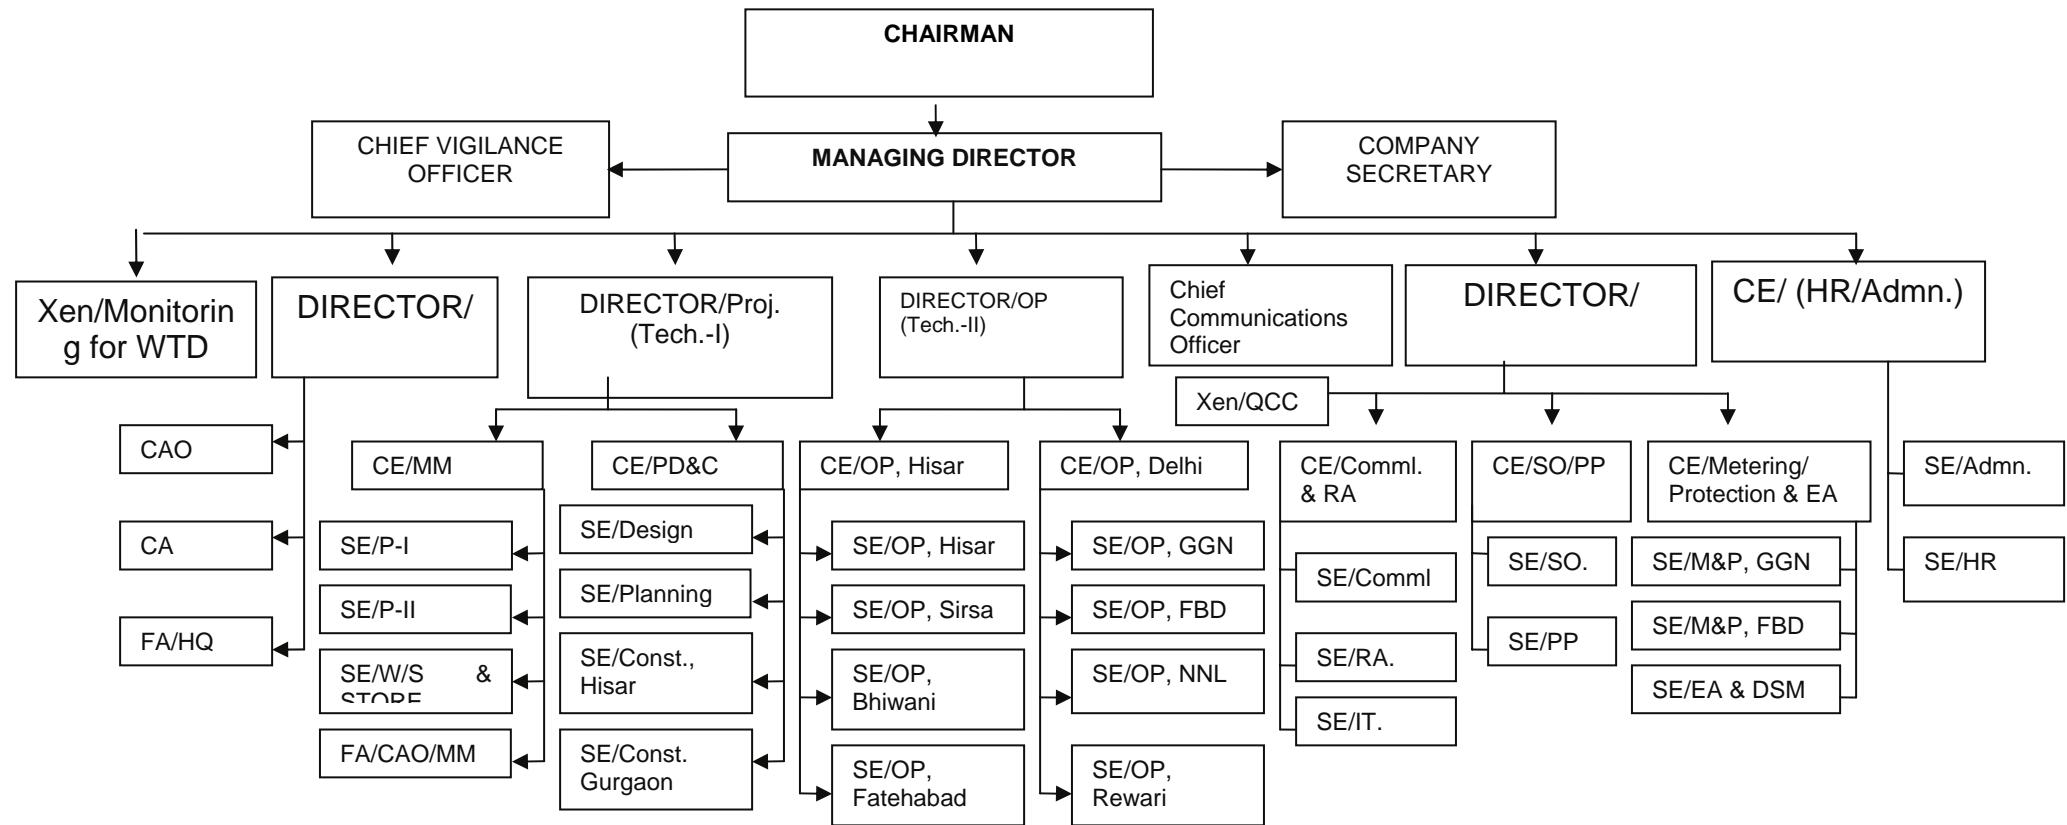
CHAIRMAN

CHIEF VIGILANCE OFFICER

MANAGING DIRECTOR

COMPANY SECRETARY

Xen/Monitoring for WTD

DIRECTOR/

DIRECTOR/Proj. (Tech.-I)

DIRECTOR/OP (Tech.-II)

Chief Communications Officer

DIRECTOR/

CE/ (HR/Admn.)

CAO

CA

FA/HQ

CE/MM

SE/P-I

SE/P-II

SE/W/S & STORE

FA/CAO/MM

CE/PD&C

SE/Design

SE/Planning

SE/Const., Hisar

SE/Const. Gurgaon

CE/OP, Hisar

SE/OP, Hisar

SE/OP, Sirsa

SE/OP, Bhiwani

SE/OP, Fatehabad

CE/OP, Delhi

SE/OP, GGN

SE/OP, FBD

SE/OP, NNL

SE/OP, Rewari

Xen/QCC

CE/Comml. & RA

SE/Comml

SE/RA.

SE/IT.

CE/SO/PP

SE/SO.

SE/PP

CE/Metering/ Protection & EA

SE/M&P, GGN

SE/M&P, FBD

SE/EA & DSM

SE/Admn.

SE/HR